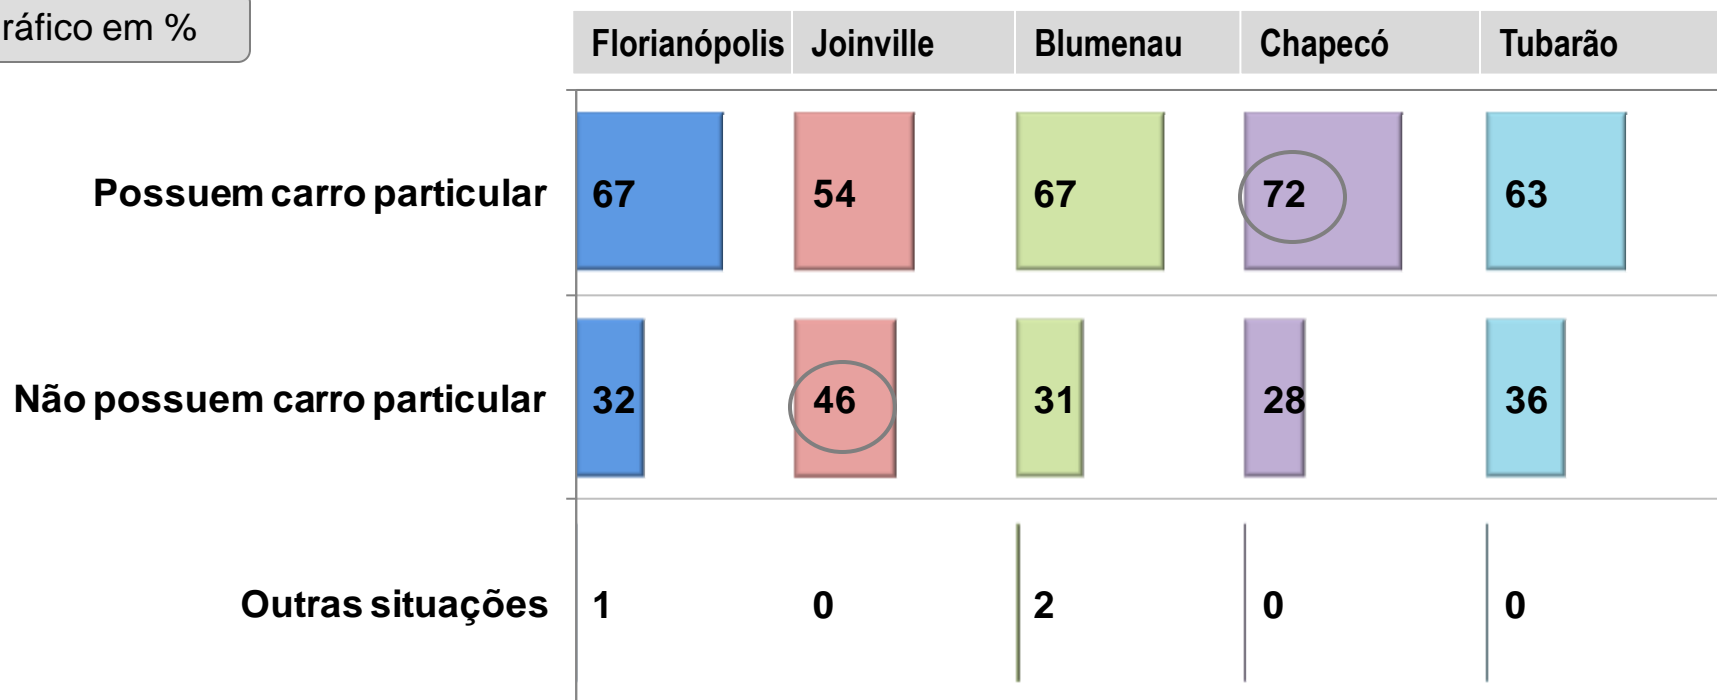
ráfico em %

| | Florianópolis | Joinville | Blumenau | Chapecó | Tubarão |
|---|---|---|---|---|---|
| Possuem carro particular | 67 | 54 | 67 | 72 | 63 |
| Não possuem carro particular | 32 | 46 | 31 | 28 | 36 |
| Outras situações | 1 | 0 | 2 | 0 | 0 |